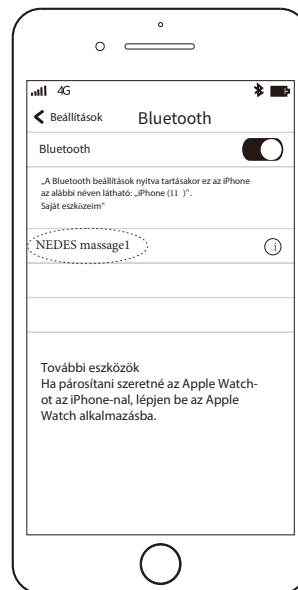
4G

Beállítások Bluetooth

Bluetooth

„A Bluetooth beállítások nyitva tartásakor ez az iPhone az alábbi néven látható: „iPhone (11 )”. Saját eszközeim”

NEDES massage1

További eszközök
Ha párosítani szeretné az Apple Watch-ot az iPhone-nal, lépjen be az Apple Watch alkalmazásba.